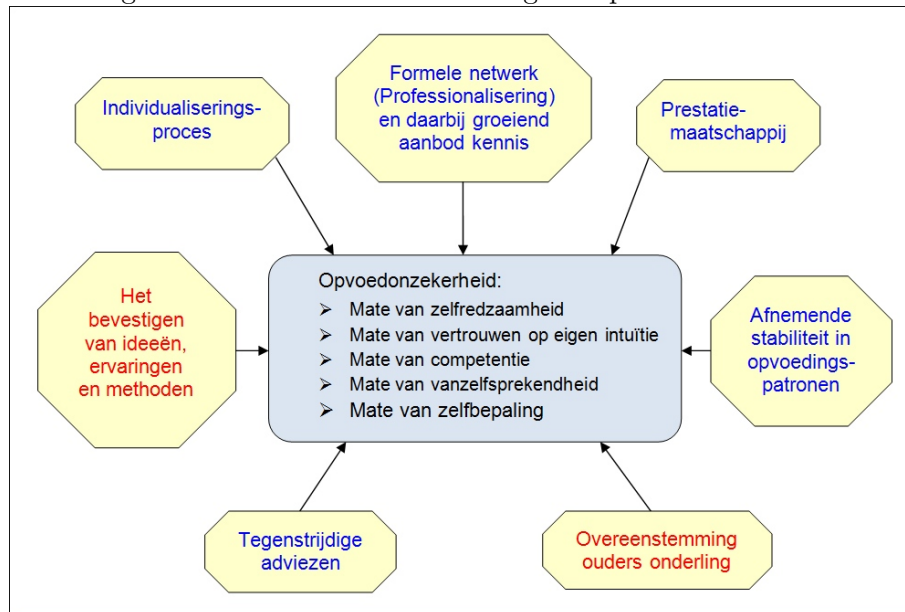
Individualiseringsproces

Formele netwerk (Professionalisering) en daarbij groeiend aanbod kennis

Prestatiemaatschappij

Het bevestigen van ideeën, ervaringen en methoden

Opvoedonzekerheid:
- Mate van zelfredzaamheid
- Mate van vertrouwen op eigen intuïtie
- Mate van competentie
- Mate van vanzelfsprekendheid
- Mate van zelfbepaling

Afnemende stabiliteit in opvoedingspatronen

Tegenstrijdige adviezen

Overeenstemming ouders onderling